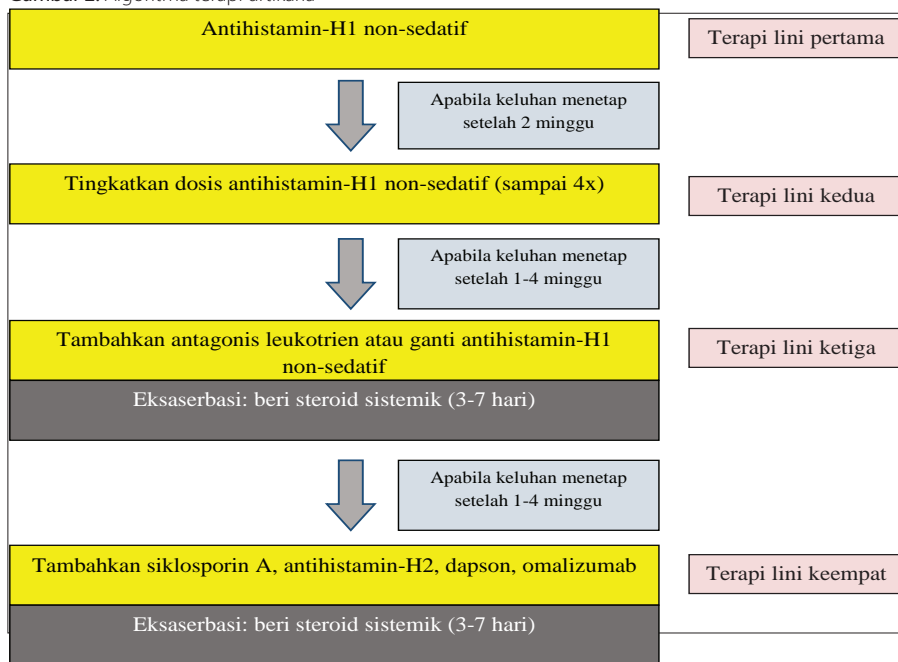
Gambar 1. Algoritma terapi urtikaria

Antihistamin-H1 non-sedatif

Terapi lini pertama

Apabila keluhan menetap setelah 2 minggu

Tingkatkan dosis antihistamin-H1 non-sedatif (sampai 4x)

Terapi lini kedua

Apabila keluhan menetap setelah 1-4 minggu

Tambahkan antagonis leukotrien atau ganti antihistamin-H1 non-sedatif

Terapi lini ketiga

Eksaserbasi: beri steroid sistemik (3-7 hari)

Apabila keluhan menetap setelah 1-4 minggu

Tambahkan siklosporin A, antihistamin-H2, dapson, omalizumab

Terapi lini keempat

Eksaserbasi: beri steroid sistemik (3-7 hari)